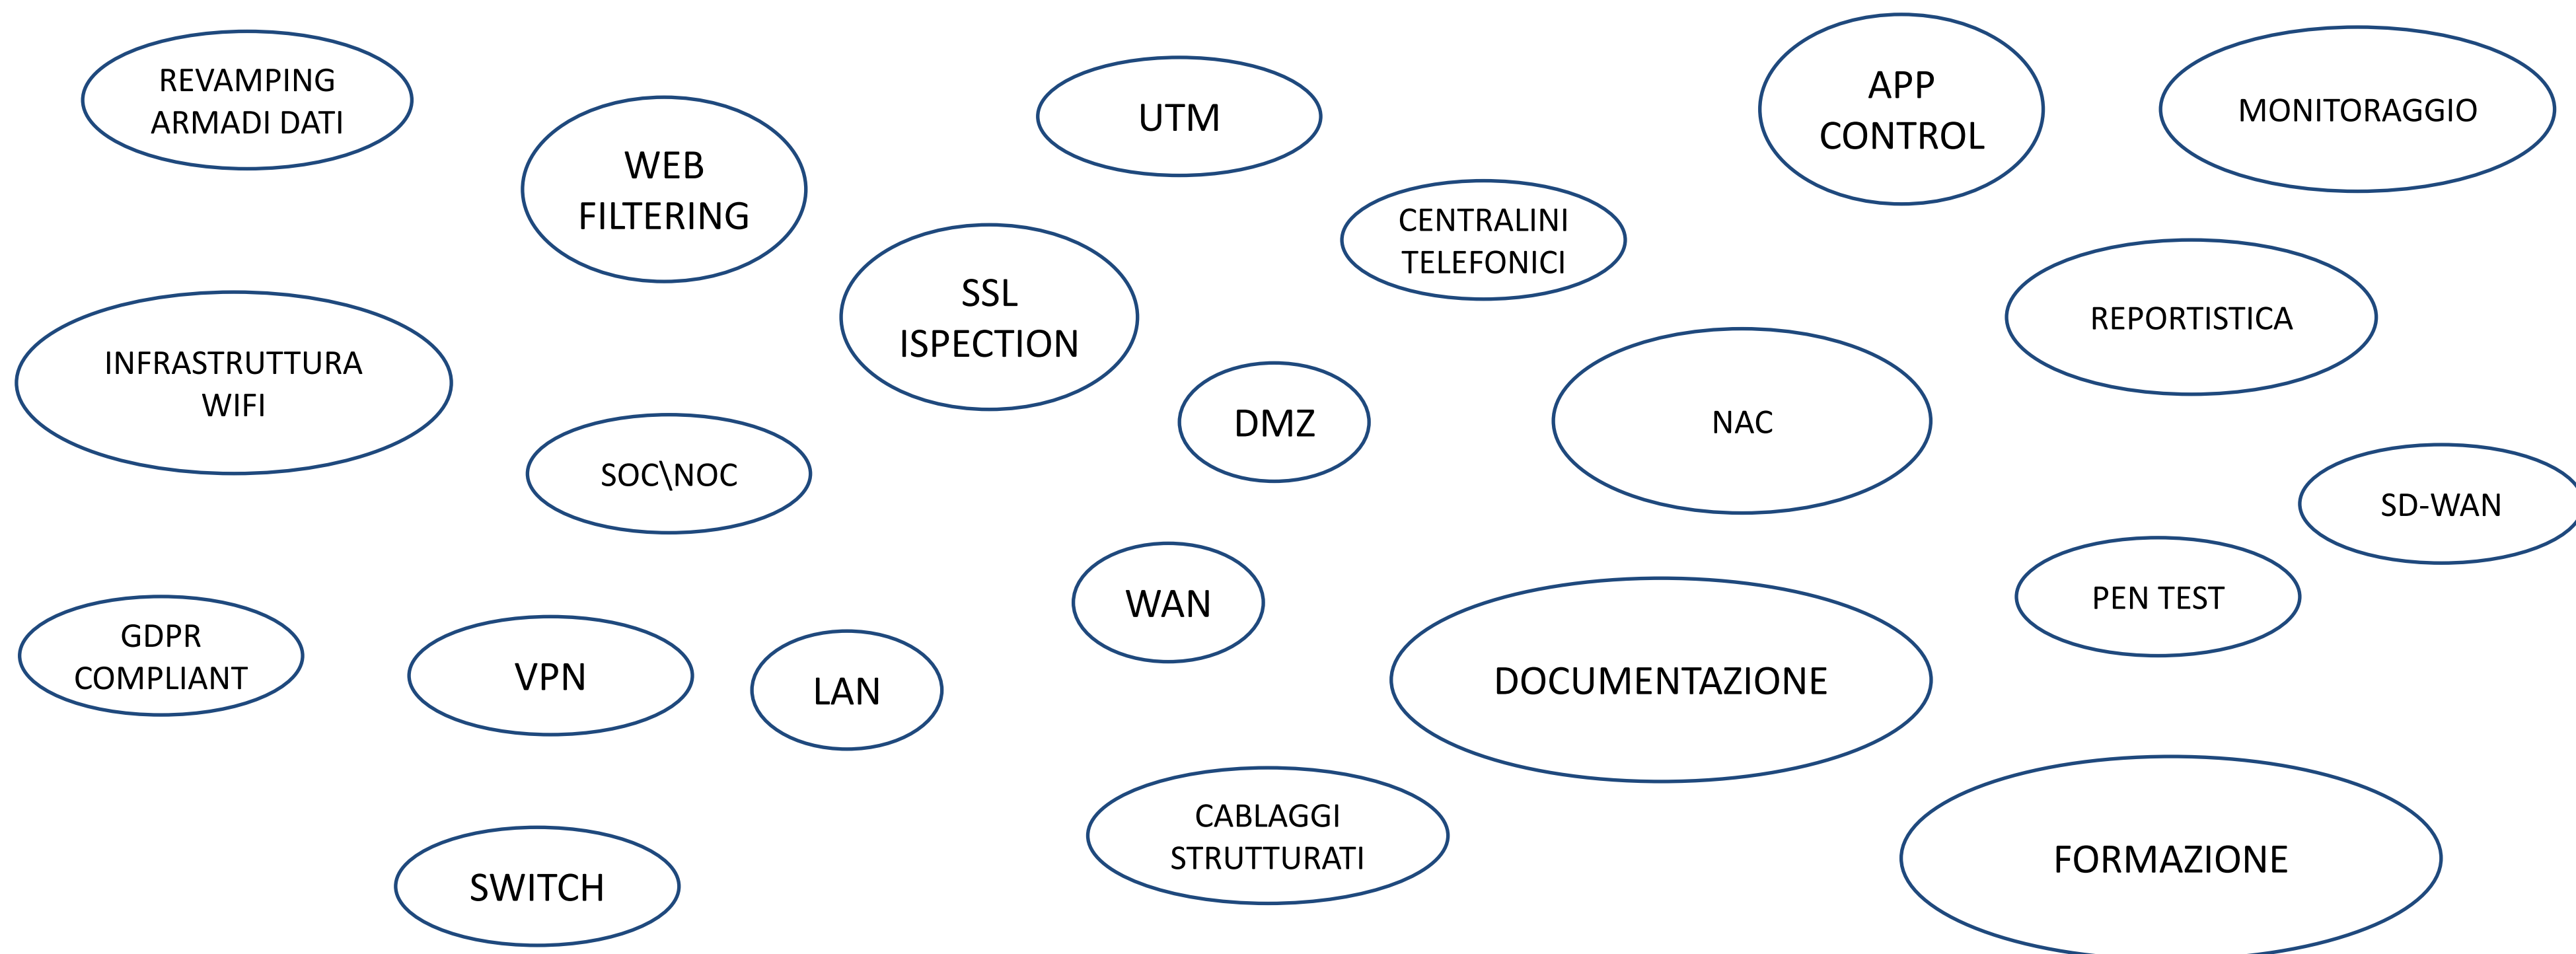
REVAMPING ARMADI DATI

WEB FILTERING

UTM

APP CONTROL

MONITORAGGIO

CENTRALINI TELEFONICI

SSL ISPECTION

REPORTISTICA

INFRASTRUTTURA WIFI

DMZ

NAC

SOC\NOC

SD-WAN

WAN

PEN TEST

GDPR COMPLIANT

VPN

LAN

DOCUMENTAZIONE

CABLAGGI STRUTTURATI

FORMAZIONE

SWITCH